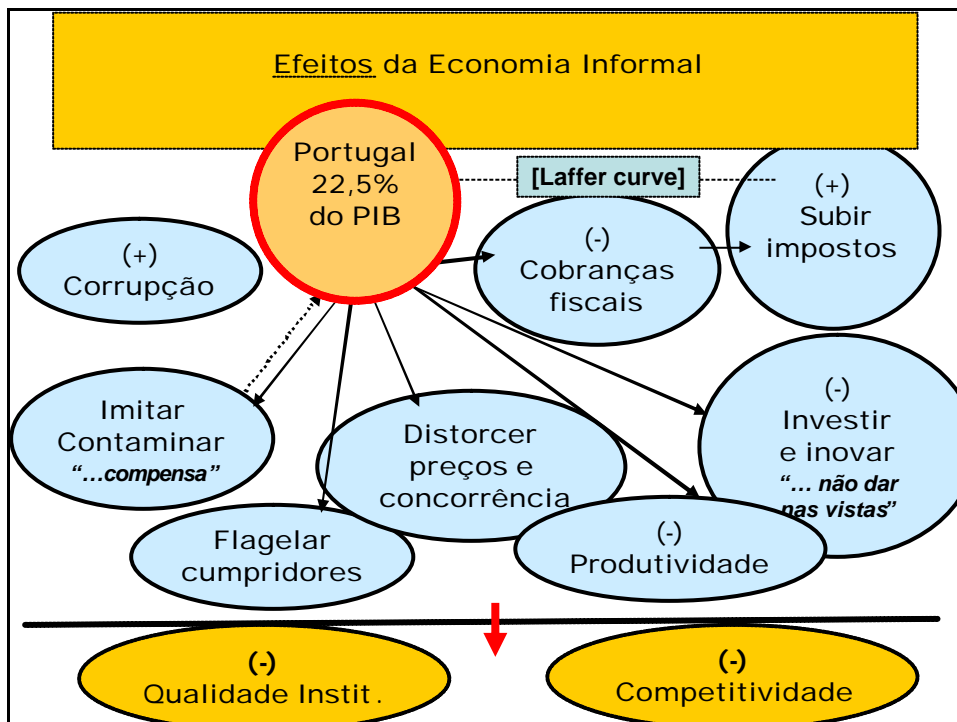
Efeitos da Economia Informal

Portugal 22,5% do PIB

[Laffer curve]

(+) Subir impostos

(+) Corrupção

(-) Cobranças fiscais

Imitar Contaminar "…compensa"

Distorcer preços e concorrência

(-) Investir e inovar "… não dar nas vistas"

Flagelar cumpridores

(-) Produtividade

(-) Qualidade Instit.

(-) Competitividade